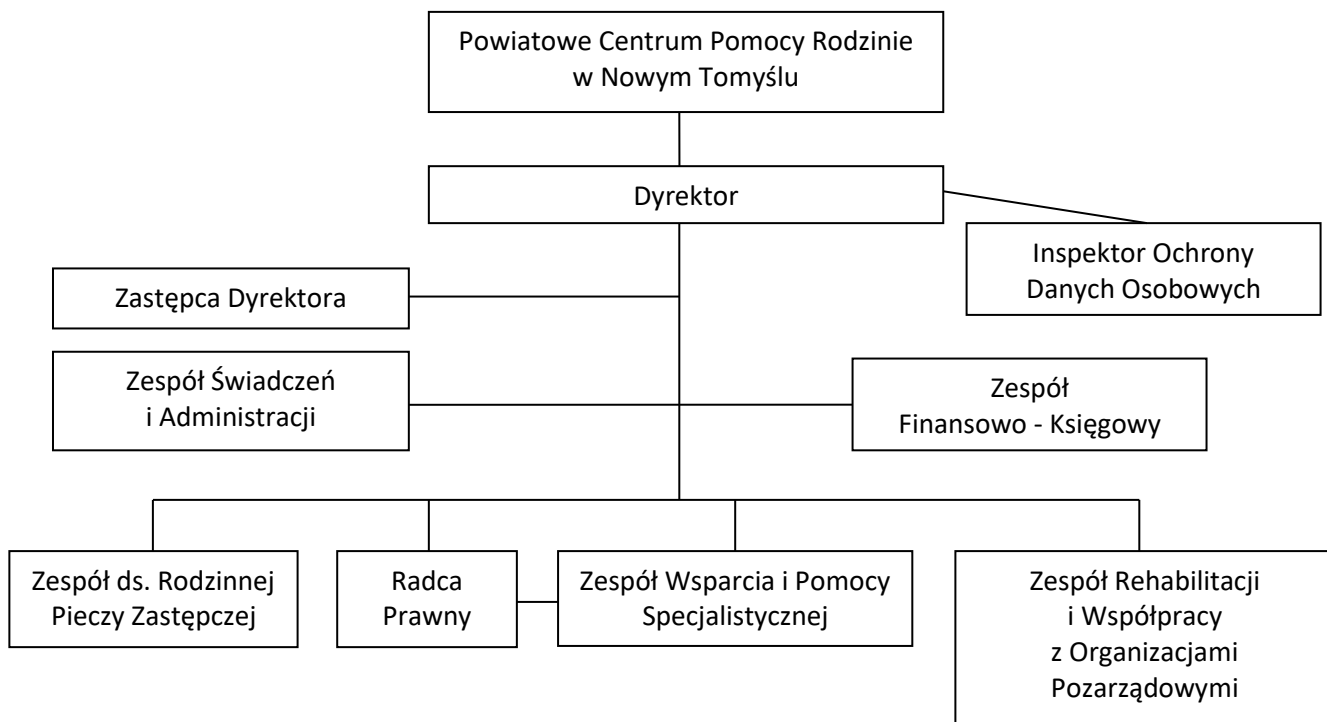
Powiatowe Centrum Pomocy Rodzinie
w Nowym Tomyślu

Dyrektor

Inspektor Ochrony
Danych Osobowych

Zastępca Dyrektora

Zespół Świadczeń
i Administracji

Zespół
Finansowo - Księgowy

Zespół ds. Rodzinnej
Pieczy Zastępczej

Radca
Prawny

Zespół Wsparcia i Pomocy
Specjalistycznej

Zespół Rehabilitacji
i Współpracy
z Organizacjami
Pozarządowymi